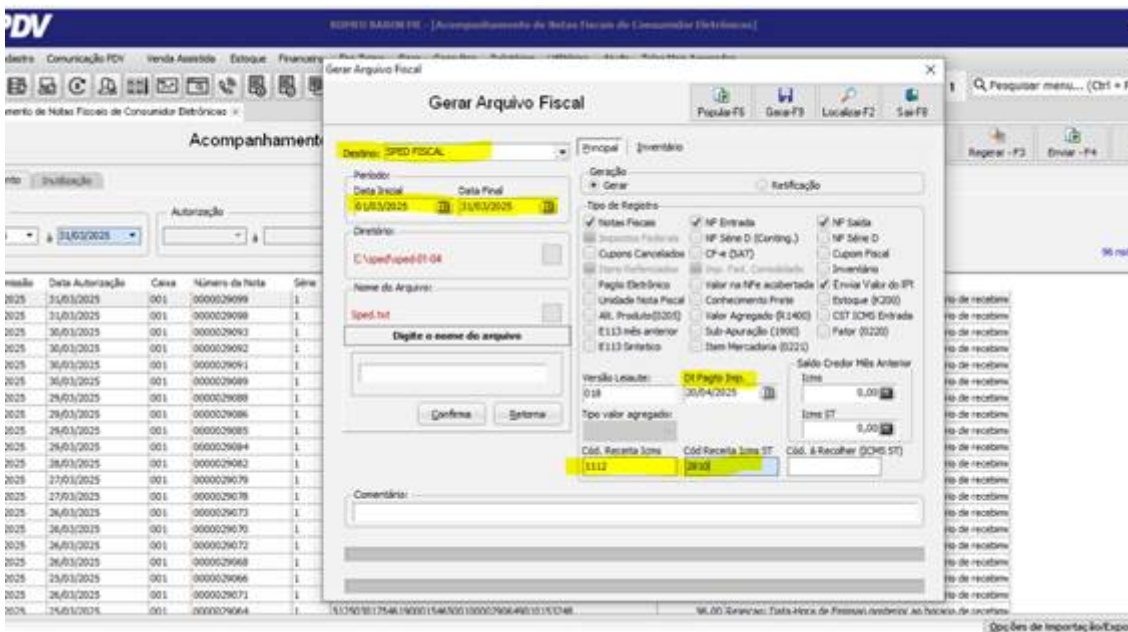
PDV

dastro Comunicação PDV Venda Assistida Estoque Financeiro

mento de Notas Fiscais de Consumidor Eletrônicas ×

Acompanhamento

Autorização

31/03/2025

| missão | Data Autorização | Caixa | Número da Nota | Série |
|---|---|---|---|---|
| 2025 | 31/03/2025 | 001 | 0000029099 | 1 |
| 2025 | 31/03/2025 | 001 | 0000029098 | 1 |
| 2025 | 30/03/2025 | 001 | 0000029093 | 1 |
| 2025 | 30/03/2025 | 001 | 0000029092 | 1 |
| 2025 | 30/03/2025 | 001 | 0000029091 | 1 |
| 2025 | 30/03/2025 | 001 | 0000029089 | 1 |
| 2025 | 29/03/2025 | 001 | 0000029088 | 1 |
| 2025 | 29/03/2025 | 001 | 0000029086 | 1 |
| 2025 | 29/03/2025 | 001 | 0000029085 | 1 |
| 2025 | 29/03/2025 | 001 | 0000029084 | 1 |
| 2025 | 28/03/2025 | 001 | 0000029082 | 1 |
| 2025 | 27/03/2025 | 001 | 0000029079 | 1 |
| 2025 | 27/03/2025 | 001 | 0000029078 | 1 |
| 2025 | 26/03/2025 | 001 | 0000029073 | 1 |
| 2025 | 26/03/2025 | 001 | 0000029070 | 1 |
| 2025 | 26/03/2025 | 001 | 0000029072 | 1 |
| 2025 | 26/03/2025 | 001 | 0000029068 | 1 |
| 2025 | 25/03/2025 | 001 | 0000029066 | 1 |
| 2025 | 26/03/2025 | 001 | 0000029071 | 1 |
| 2025 | 25/03/2025 | 001 | 0000029064 | 1 |

Q Pesquisar menu... (Ctrl + F

Regerar - F3 Enviar - F4

96 reg

io de recebime

Opções de Importação/Expo

Gerar Arquivo Fiscal ×

Gerar Arquivo Fiscal

Popular-F6 Gerar-F9 Localizar-F2 Sair-F8

Destino: SPED FISCAL

Período
Data Inicial 01/03/2025
Data Final 31/03/2025

Diretório:
C:\sped\sped-01-04

Nome do Arquivo:
Sped.txt

Digite o nome do arquivo

Confirma Retorna

Principal Inventário

Geração
Gerar Retificação

Tipo de Registro
Notas Fiscais | NF Entrada | NF Saída
Impostos Federais | NF Série D (Conting.) | NF Série D
Cupons Cancelados | CF-e (SAT) | Cupom Fiscal
Itens Referenciados | Imp. Fed. Contabilidade | Inventário
Pagto Eletrônico | Valor na NFe acobertada | Enviar Valor do IPI
Unidade Nota Fiscal | Conhecimento Frete | Estoque (K200)
Alt. Produto(0205) | Valor Agregado (R1400) | CST ICMS Entrada
E113 mês anterior | Sub-Apuração (1900) | Fator (0220)
E113 Sintético | Item Mercadoria (0221)

Saldo Credor Mês Anterior
Versão Leiaute: 018
Dt Pagto Imp. 30/04/2025
Icms 0,00
Tipo valor agregado:
Icms ST 0,00
Cód. Receita Icms 1112
Cód Receita Icms ST 2810
Cód. à Recolher (ICMS ST)

Comentário: